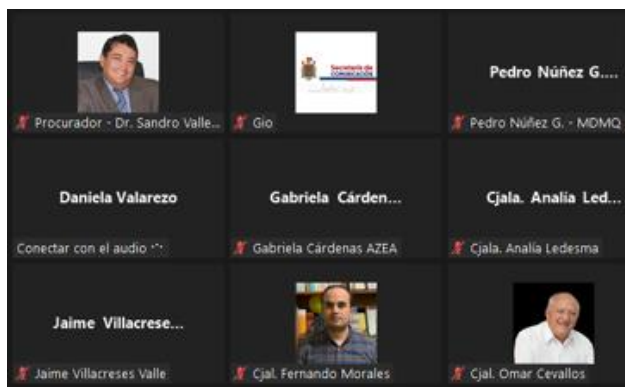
Procurador - Dr. Sandro Valle...

Secretaría de COMUNICACIÓN

Gio

Pedro Núñez G....

Pedro Núñez G. - MDMQ

Daniela Valarezo

Conectar con el audio

Gabriela Cárden...

Gabriela Cárdenas AZEA

Cjala. Analía Led...

Cjala. Analía Ledesma

Jaime Villacrese...

Jaime Villacreses Valle

Cjal. Fernando Morales

Cjal. Omar Cevallos